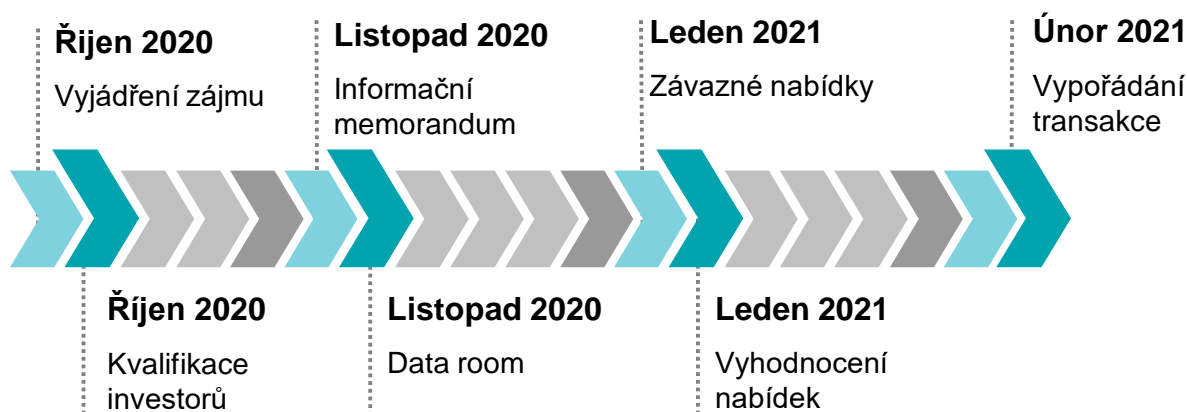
Říjen 2020
Vyjádření zájmu

Listopad 2020
Informační memorandum

Leden 2021
Závazné nabídky

Únor 2021
Vypořádání transakce

Říjen 2020
Kvalifikace investorů

Listopad 2020
Data room

Leden 2021
Vyhodnocení nabídek